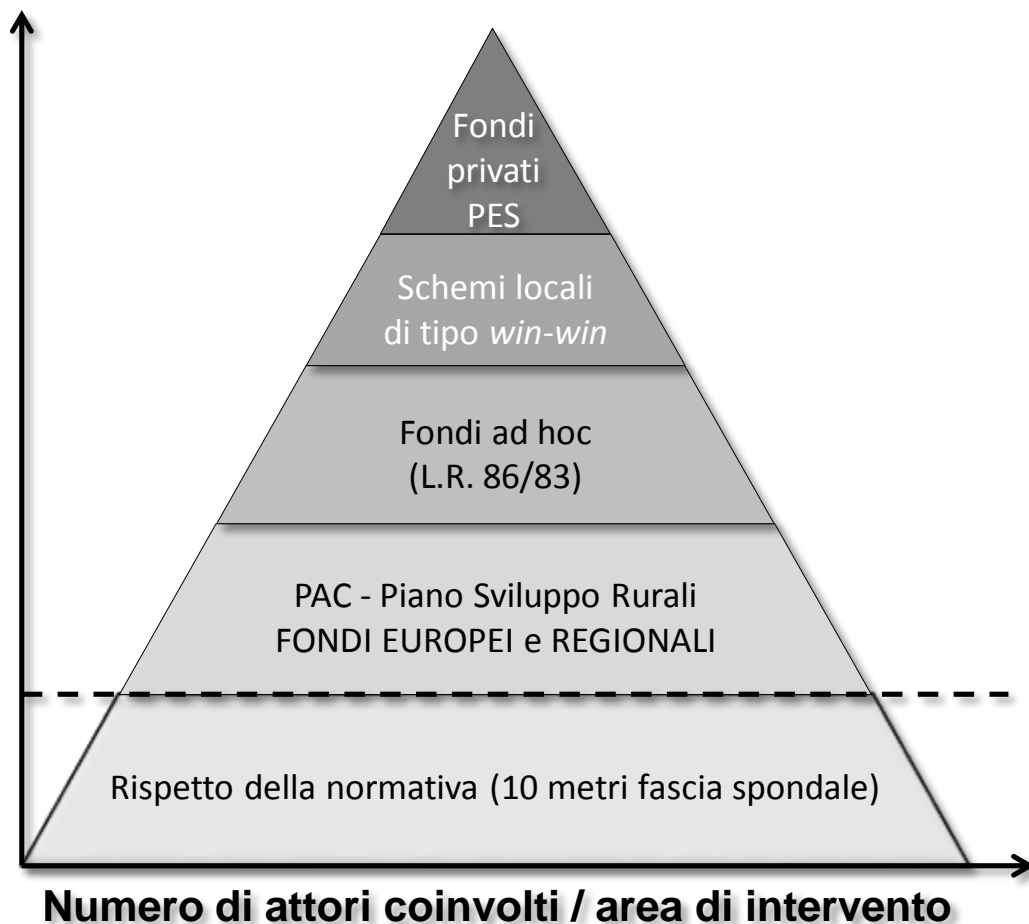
Fondi privati PES

Schemi locali di tipo *win-win*

Fondi ad hoc (L.R. 86/83)

PAC - Piano Sviluppo Rurali FONDI EUROPEI e REGIONALI

Rispetto della normativa (10 metri fascia spondale)

Numero di attori coinvolti / area di intervento